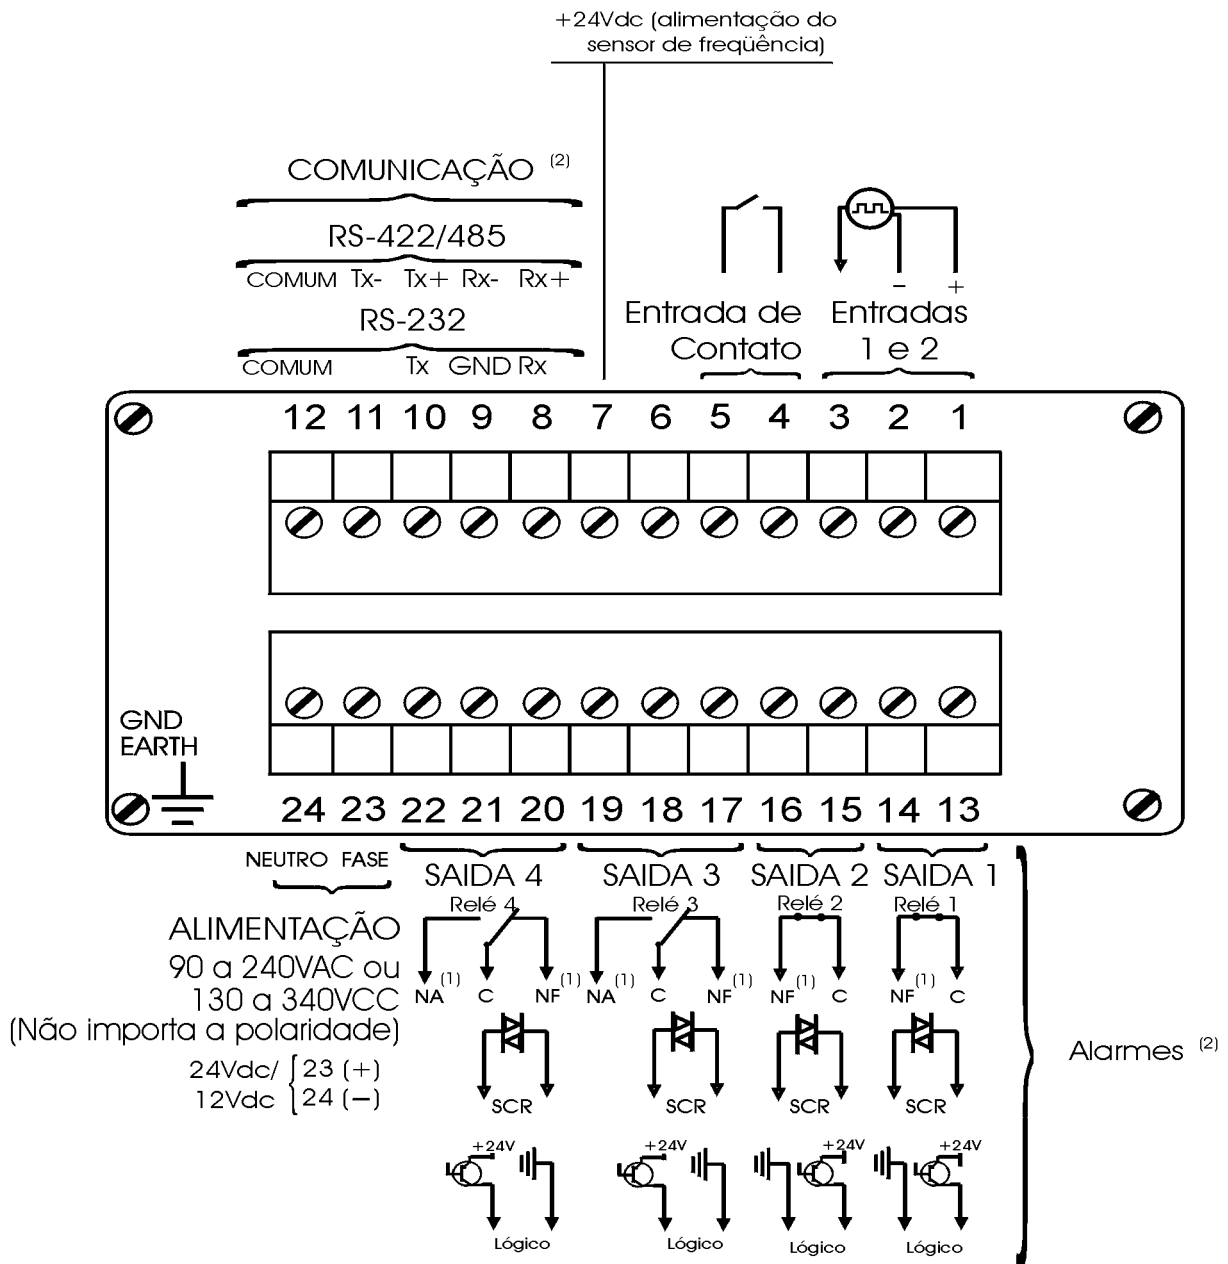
+24Vdc (alimentação do sensor de freqüência)

COMUNICAÇÃO $^{(2)}$

RS-422/485

COMUM Tx- Tx+ Rx- Rx+

RS-232

COMUM Tx GND Rx

Entrada de Contato

- +

Entradas 1 e 2

12 11 10 9 8 7 6 5 4 3 2 1

GND EARTH

24 23 22 21 20 19 18 17 16 15 14 13

NEUTRO FASE

SAIDA 4 SAIDA 3 SAIDA 2 SAIDA 1

ALIMENTAÇÃO
90 a 240VAC ou
130 a 340VCC
(Não importa a polaridade)

24Vdc/ 23 (+)
12Vdc 24 (−)

Relé 4 Relé 3 Relé 2 Relé 1

NA$^{(1)}$ C NF$^{(1)}$ NA$^{(1)}$ C NF$^{(1)}$ NF$^{(1)}$ C NF$^{(1)}$ C

SCR SCR SCR SCR

+24V +24V +24V +24V

Lógico Lógico Lógico Lógico

Alarmes $^{(2)}$